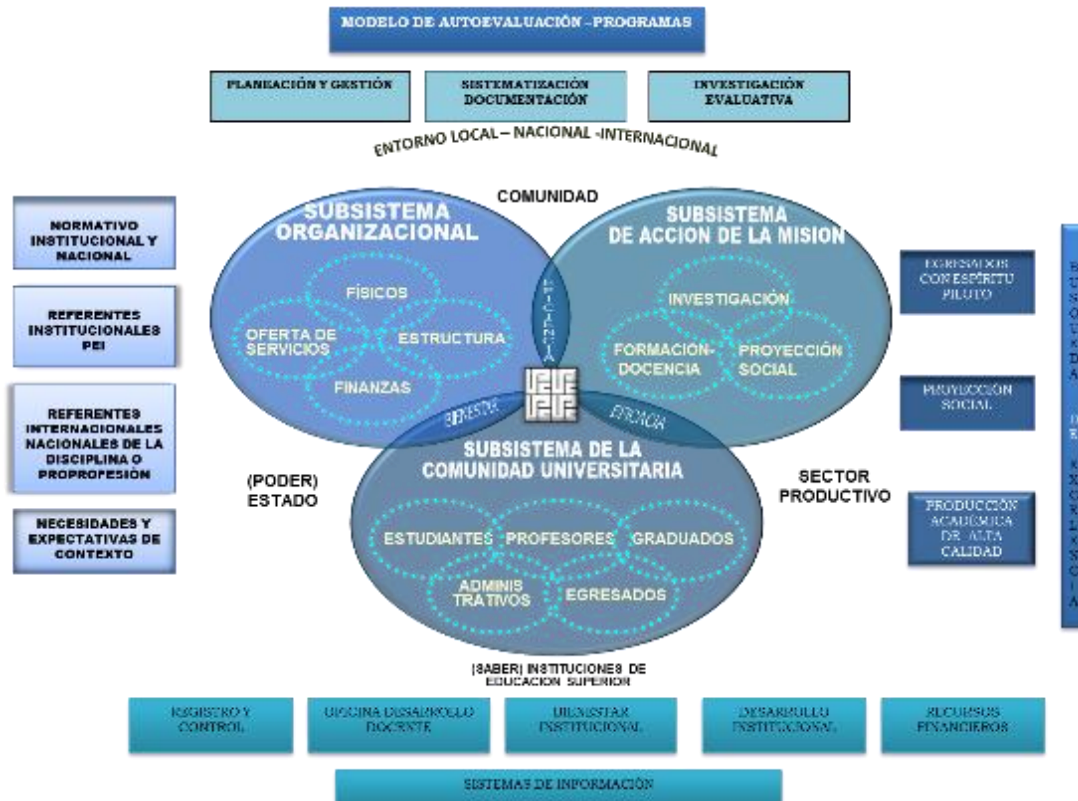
MODELO DE AUTOEVALUACIÓN - PROGRAMAS

PLANEACIÓN Y GESTIÓN

SISTEMATIZACIÓN DOCUMENTACIÓN

INVESTIGACIÓN EVALUATIVA

ENTORNO LOCAL – NACIONAL -INTERNACIONAL

NORMATIVO INSTITUCIONAL Y NACIONAL

REFERENTES INSTITUCIONALES PEI

REFERENTES INTERNACIONALES NACIONALES DE LA DISCIPLINA O PROPROFESIÓN

NECESIDADES Y EXPECTATIVAS DE CONTEXTO

COMUNIDAD

SUBSISTEMA ORGANIZACIONAL

FÍSICOS

OFERTA DE SERVICIOS

ESTRUCTURA

FINANZAS

EFICIENCIA

SUBSISTEMA DE ACCION DE LA MISION

INVESTIGACIÓN

FORMACIÓN-DOCENCIA

PROYECCIÓN SOCIAL

BIENESTAR

EFICACIA

SUBSISTEMA DE LA COMUNIDAD UNIVERSITARIA

(PODER) ESTADO

SECTOR PRODUCTIVO

ESTUDIANTES

PROFESORES

GRADUADOS

ADMINIS TRATIVOS

EGRESADOS

(SABER) INSTITUCIONES DE EDUCACION SUPERIOR

EGRESADOS CON ESPÍRITU PILOTO

PROYECCIÓN SOCIAL

PRODUCCIÓN ACADÉMICA DE ALTA CALIDAD

BUSQUEDA DE EXCELENCIA

REGISTRO Y CONTROL

OFICINA DESARROLLO DOCENTE

BIENESTAR INSTITUCIONAL

DESARROLLO INSTITUCIONAL

RECURSOS FINANCIEROS

SISTEMAS DE INFORMACIÓN